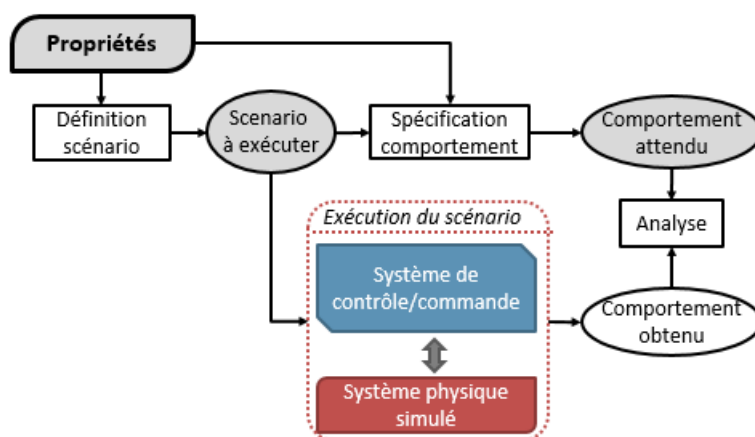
Propriétés

Définition scénario

Scenario à exécuter

Spécification comportement

Comportement attendu

Exécution du scénario

Système de contrôle/commande

Système physique simulé

Analyse

Comportement obtenu